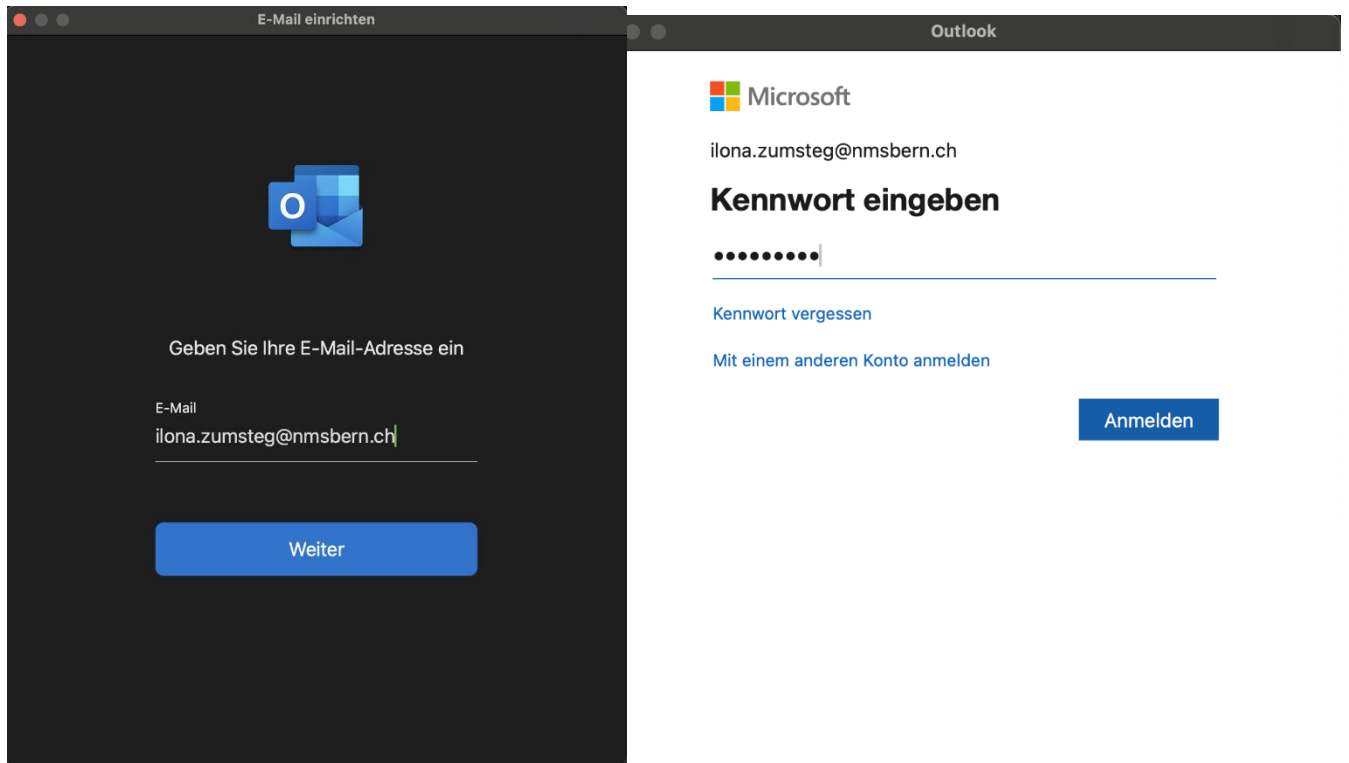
E-Mail einrichten

O

Geben Sie Ihre E-Mail-Adresse ein

E-Mail
ilona.zumsteg@nmsbern.ch

Weiter

Outlook

Microsoft

ilona.zumsteg@nmsbern.ch

Kennwort eingeben

•••••••••

Kennwort vergessen

Mit einem anderen Konto anmelden

Anmelden